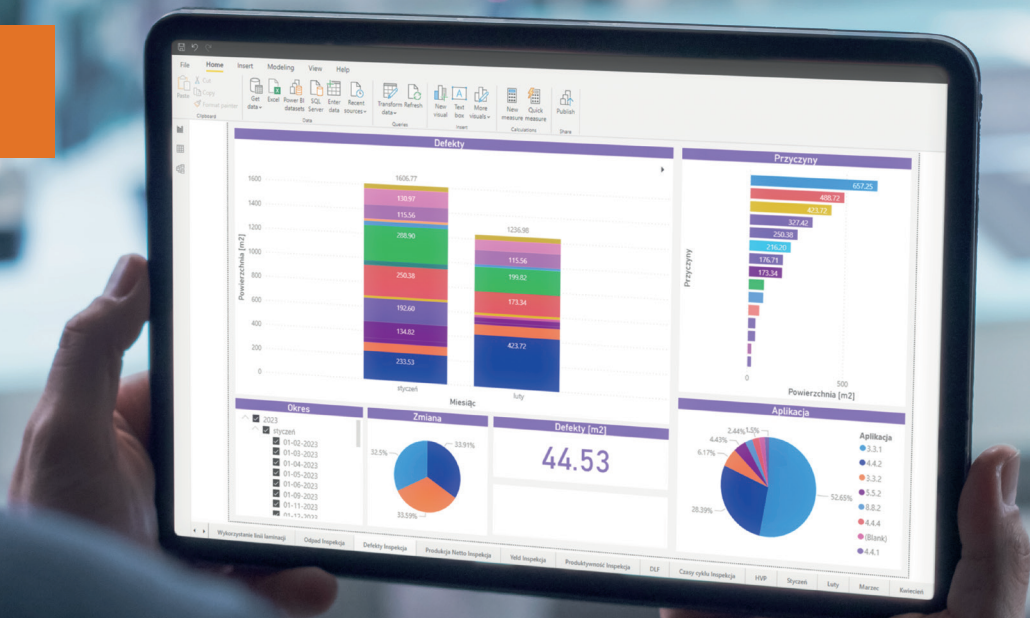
File Home Insert Modeling View Help

Paste Cut Copy Format painter Clipboard
Get data Excel Power BI datasets SQL Server Enter data Recent sources Data
Transform data Refresh Queries
New visual Text box More visuals Insert
New measure Quick measure Calculations
Publish Share

Defekty

1600
1400
1200
1000
800
600
400
200
0

Powierzchnia [m2]

1606.77
130.97
115.56
208.90
250.38
192.60
134.82
233.53

1236.98
115.56
199.82
173.34
423.72

styczeń
luty
Miesiąc

Przyczyny

657.25
408.72
423.72
327.42
250.38
216.20
176.71
173.34

Przyczyny
0
500
Powierzchnia [m2]

Okres
2023
Styczeń
01-02-2023
01-03-2023
01-04-2023
01-05-2023
01-06-2023
01-09-2023
01-11-2023
01-12-2023

Zmiana
33.91%
32.5%
33.59%

Defekty [m2]
44.53

Aplikacja
2.44%
1.5%
4.43%
6.17%
28.39%
52.65%

Aplikacja
3.3.1
4.4.2
3.3.2
5.5.2
8.8.2
4.4.4
(Blank)
4.4.1

Wykorzystanie linii laminacji | Odpad Inspekcja | Defekty Inspekcja | Produkcja Netto Inspekcja | Yeld Inspekcja | Produktywność Inspekcja | DLF | Czasy cyklu Inspekcja | HVP | Styczeń | Luty | Marzec | Kwiecień